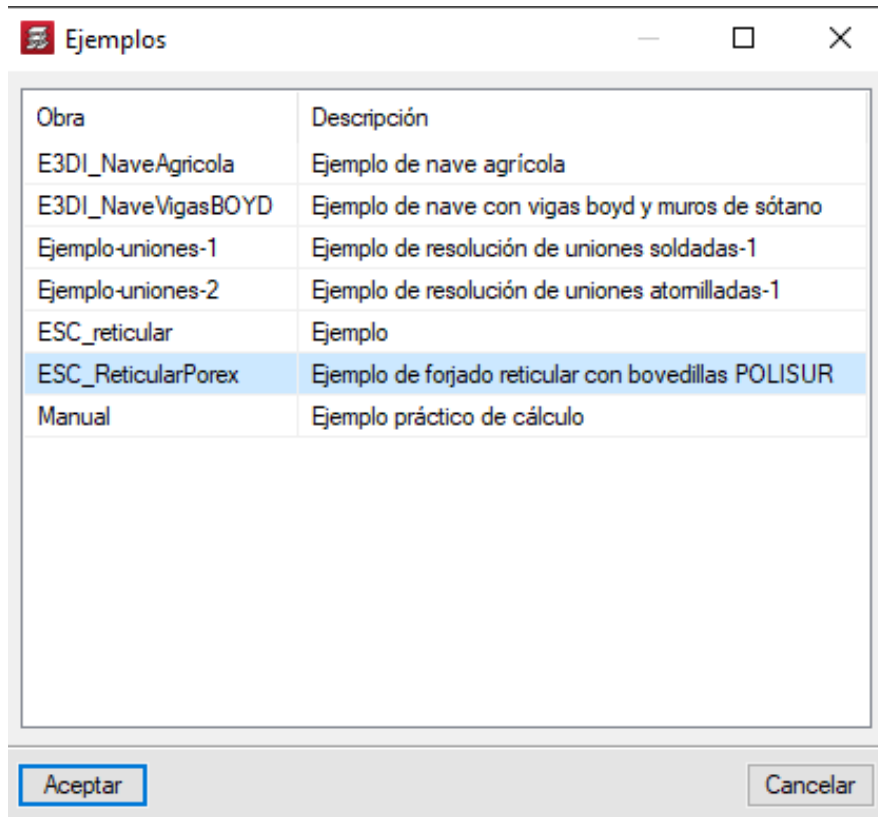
Ejemplos

| Obra | Descripción |
|---|---|
| E3DI_NaveAgricola | Ejemplo de nave agrícola |
| E3DI_NaveVigasBOYD | Ejemplo de nave con vigas boyd y muros de sótano |
| Ejemplo-uniones-1 | Ejemplo de resolución de uniones soldadas-1 |
| Ejemplo-uniones-2 | Ejemplo de resolución de uniones atornilladas-1 |
| ESC_reticular | Ejemplo |
| ESC_ReticularPorex | Ejemplo de forjado reticular con bovedillas POLISUR |
| Manual | Ejemplo práctico de cálculo |

Aceptar

Cancelar